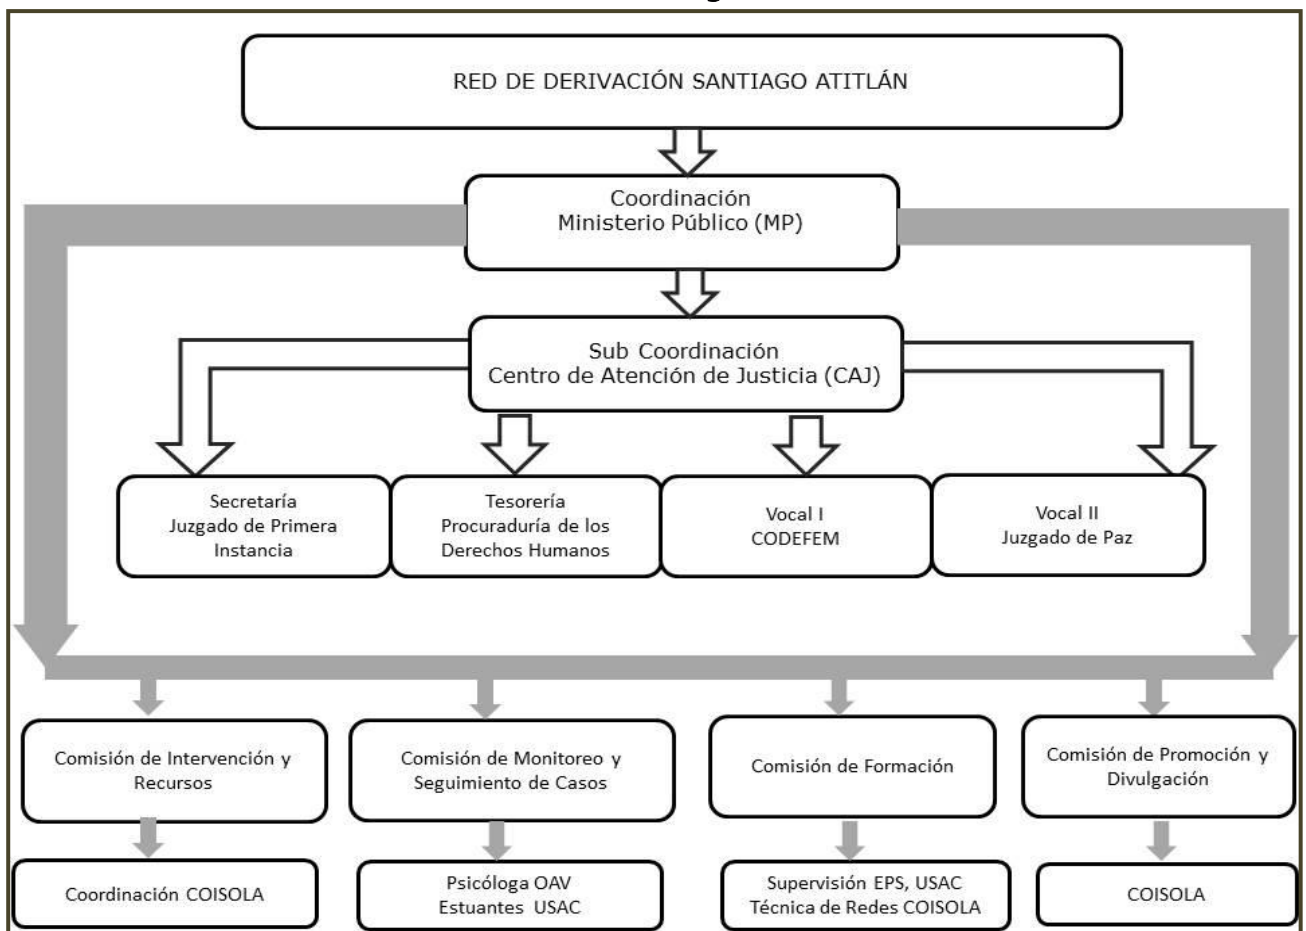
RED DE DERIVACIÓN SANTIAGO ATITLÁN

Coordinación
Ministerio Público (MP)

Sub Coordinación
Centro de Atención de Justicia (CAJ)

Secretaría
Juzgado de Primera Instancia

Tesorería
Procuraduría de los Derechos Humanos

Vocal I
CODEFEM

Vocal II
Juzgado de Paz

Comisión de Intervención y Recursos

Comisión de Monitoreo y Seguimiento de Casos

Comisión de Formación

Comisión de Promoción y Divulgación

Coordinación COISOLA

Psicóloga OAV
Estuantes USAC

Supervisión EPS, USAC
Técnica de Redes COISOLA

COISOLA